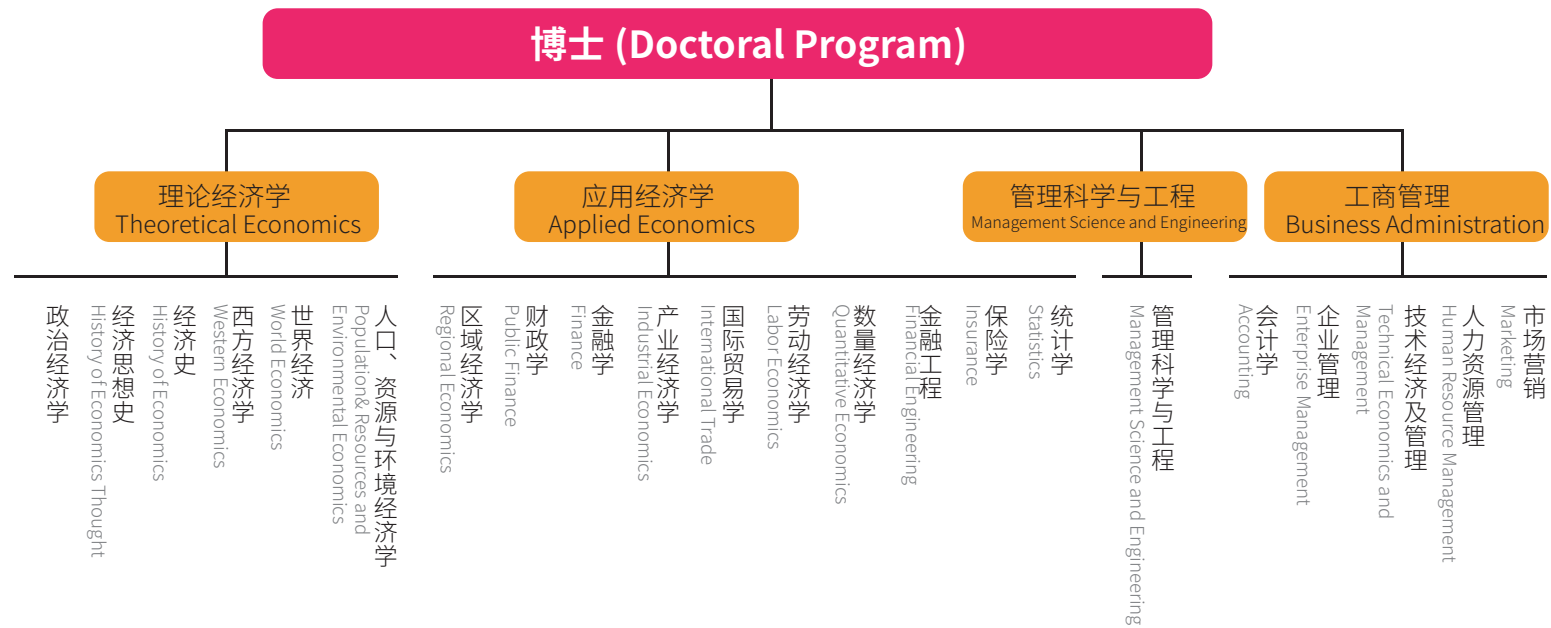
博士 (Doctoral Program)

理论经济学
Theoretical Economics

政治经济学

经济思想史
History of Economics Thought

经济史
History of Economics

西方经济学
Western Economics

世界经济
World Economics

人口、资源与环境经济学
Population& Resources and Environmental Economics

应用经济学
Applied Economics

区域经济学
Regional Economics

财政学
Public Finance

金融学
Finance

产业经济学
Industrial Economics

国际贸易学
International Trade

劳动经济学
Labor Economics

数量经济学
Quantitative Economics

金融工程
Financial Engineering

保险学
Insurance

统计学
Statistics

管理科学与工程
Management Science and Engineering

管理科学与工程
Management Science and Engineering

工商管理
Business Administration

会计学
Accounting

企业管理
Enterprise Management

技术经济及管理
Technical Economics and Management

人力资源管理
Human Resource Management

市场营销
Marketing